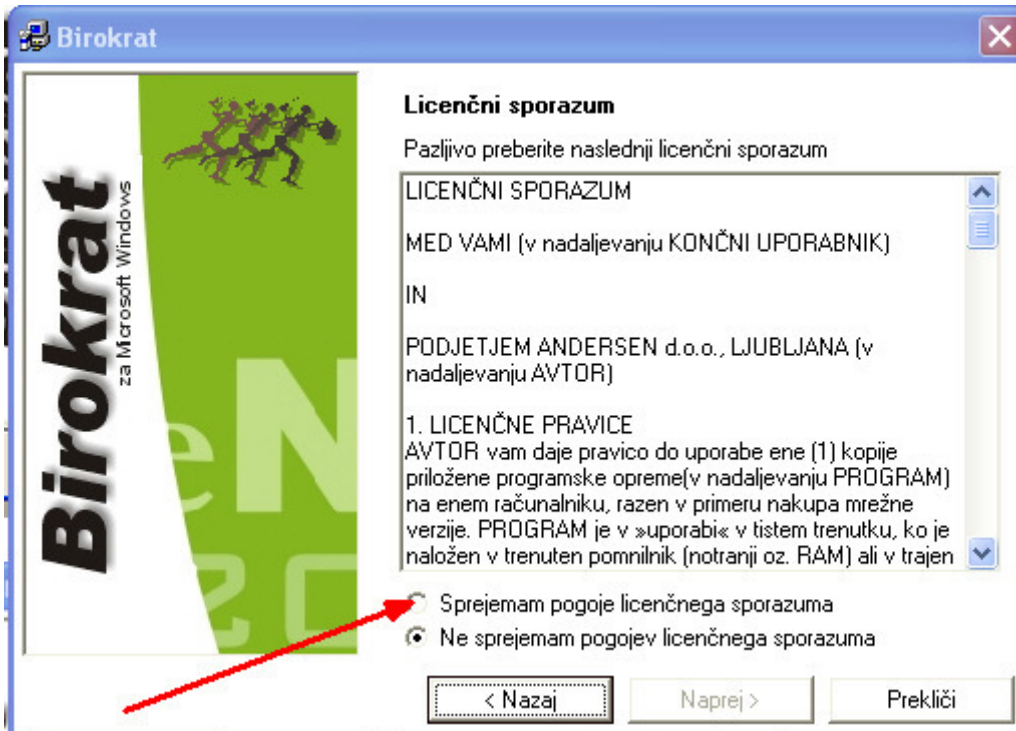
Birokrat

Birokrat
za Microsoft Windows

eN
20

Licenčni sporazum

Pazljivo preberite naslednji licenčni sporazum

LICENČNI SPORAZUM

MED VAMI (v nadaljevanju KONČNI UPORABNIK)

IN

PODJETJEM ANDERSEN d.o.o., LJUBLJANA (v nadaljevanju AVTOR)

1. LICENČNE PRAVICE
AVTOR vam daje pravico do uporabe ene (1) kopije priložene programske opreme(v nadaljevanju PROGRAM) na enem računalniku, razen v primeru nakupa mrežne verzije. PROGRAM je v »uporabi« v tistem trenutku, ko je naložen v trenuten pomnilnik (notranji oz. RAM) ali v trajen

Sprejemam pogoje licenčnega sporazuma

Ne sprejemam pogojev licenčnega sporazuma

< Nazaj

Naprej >

Prekliči